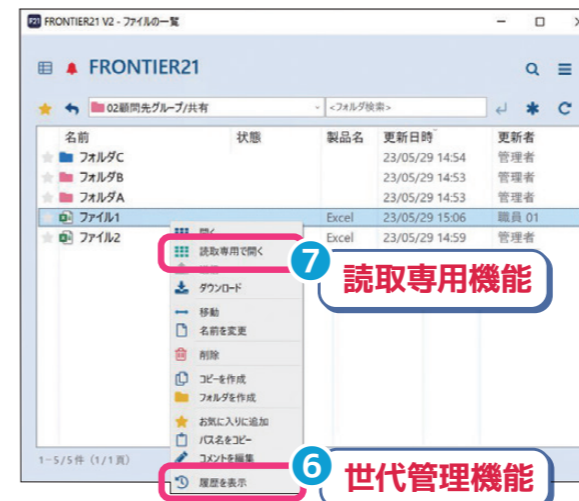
FRONTIER21 V2 - ファイルの一覧

FRONTIER21

02顧問先グループ/共有

<フォルダ検索>

| 名前 | 状態 | 製品名 | 更新日時 | 更新者 |
|---|---|---|---|---|
| フォルダC | | | 23/05/29 14:54 | 管理者 |
| フォルダB | | | 23/05/29 14:53 | 管理者 |
| フォルダA | | | 23/05/29 14:53 | 管理者 |
| ファイル1 | | Excel | 23/05/29 15:06 | 職員 01 |
| ファイル2 | | Excel | 23/05/29 14:59 | 管理者 |

開く
読取専用で開く
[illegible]
ダウンロード
移動
名前を変更
削除
コピーを作成
フォルダを作成
お気に入りに追加
パス名をコピー
コメントを編集
履歴を表示

1－5/5件（1/1頁）

7 読取専用機能

6 世代管理機能